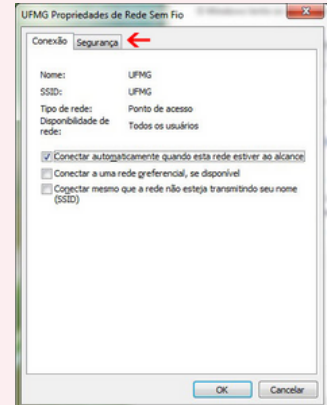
UFMG Propriedades de Rede Sem Fio

Conexão | Segurança

Nome: UFMG
SSID: UFMG
Tipo de rede: Ponto de acesso
Disponibilidade de rede: Todos os usuários

Conectar automaticamente quando esta rede estiver ao alcance
Conectar a uma rede preferencial, se disponível
Conectar mesmo que a rede não esteja transmitindo seu nome (SSID)

OK | Cancelar